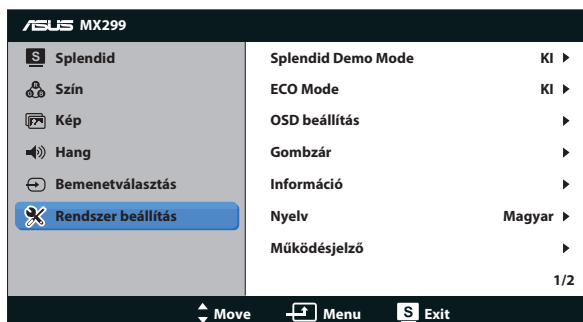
ASUS MX299

S Splendid
Szín
Kép
Hang
Bemenetválasztás
Rendszer beállítás

Splendid Demo Mode KI ▶
ECO Mode KI ▶
OSD beállítás ▶
Gombzár ▶
Információ ▶
Nyelv Magyar ▶
Működésjelző ▶

1/2

Move Menu S Exit